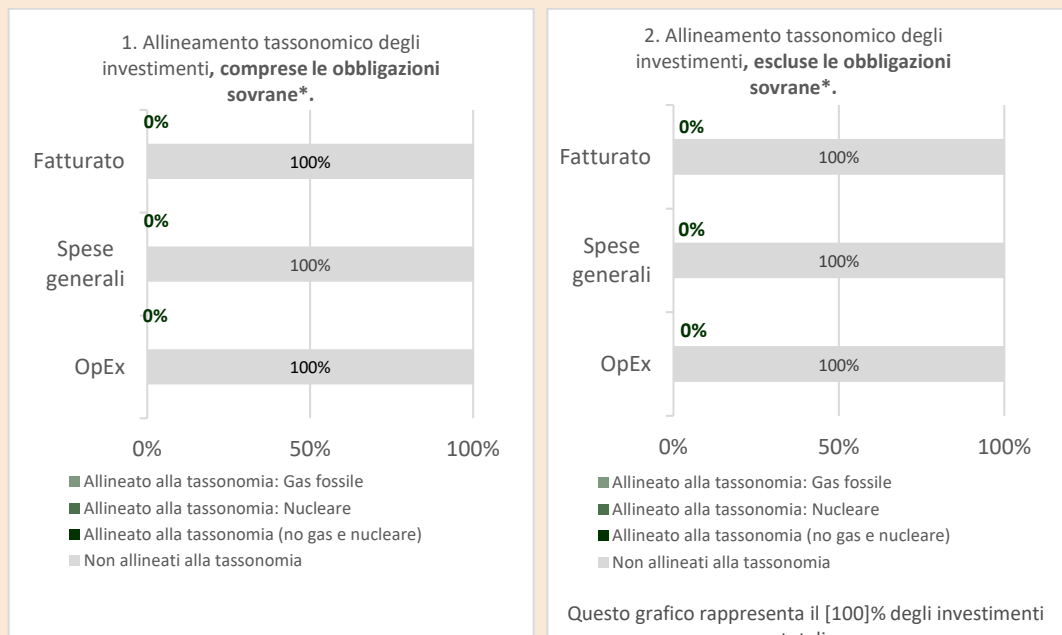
1. Allineamento tassonomico degli investimenti**, comprese le obbligazioni sovrane*.**

0%
Fatturato
100%

0%
Spese generali
100%

0%
OpEx
100%

0%
50%
100%

Allineato alla tassonomia: Gas fossile
Allineato alla tassonomia: Nucleare
Allineato alla tassonomia (no gas e nucleare)
Non allineati alla tassonomia

2. Allineamento tassonomico degli investimenti**, escluse le obbligazioni sovrane*.**

0%
Fatturato
100%

0%
Spese generali
100%

0%
OpEx
100%

0%
50%
100%

Allineato alla tassonomia: Gas fossile
Allineato alla tassonomia: Nucleare
Allineato alla tassonomia (no gas e nucleare)
Non allineati alla tassonomia

Questo grafico rappresenta il [100]% degli investimenti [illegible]